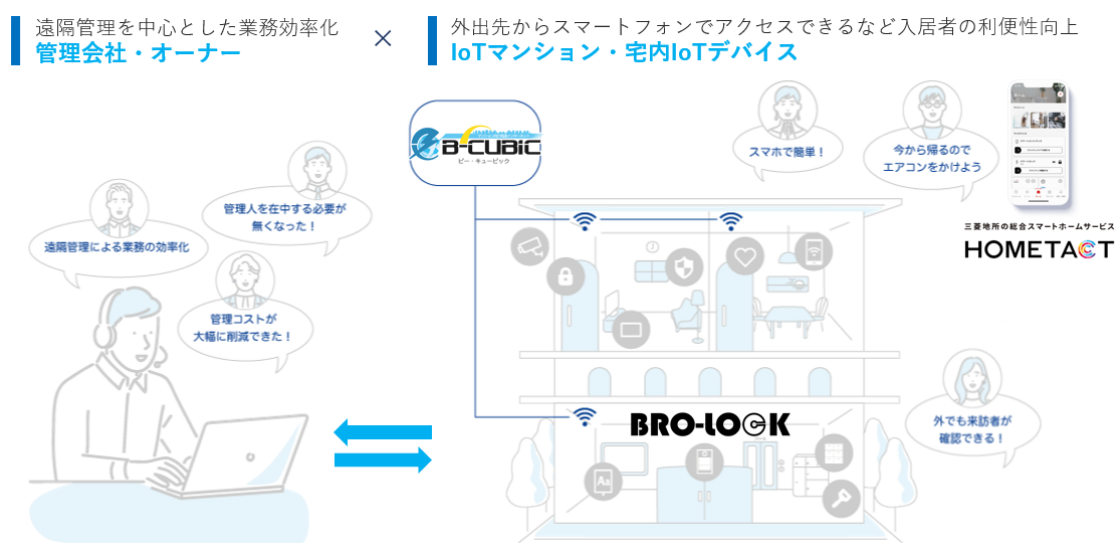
遠隔管理を中心とした業務効率化
管理会社・オーナー

×

外出先からスマートフォンでアクセスできるなど入居者の利便性向上
IoTマンション・宅内IoTデバイス

B-CUBIC
ビー・キュービック

遠隔管理による業務の効率化

管理人を在中する必要が無くなった！

管理コストが大幅に削減できた！

スマホで簡単！

今から帰るのでエアコンをかけよう

三菱地所の総合スマートホームサービス
HOMETACT

BRO-LOCK

外でも来訪者が確認できる！